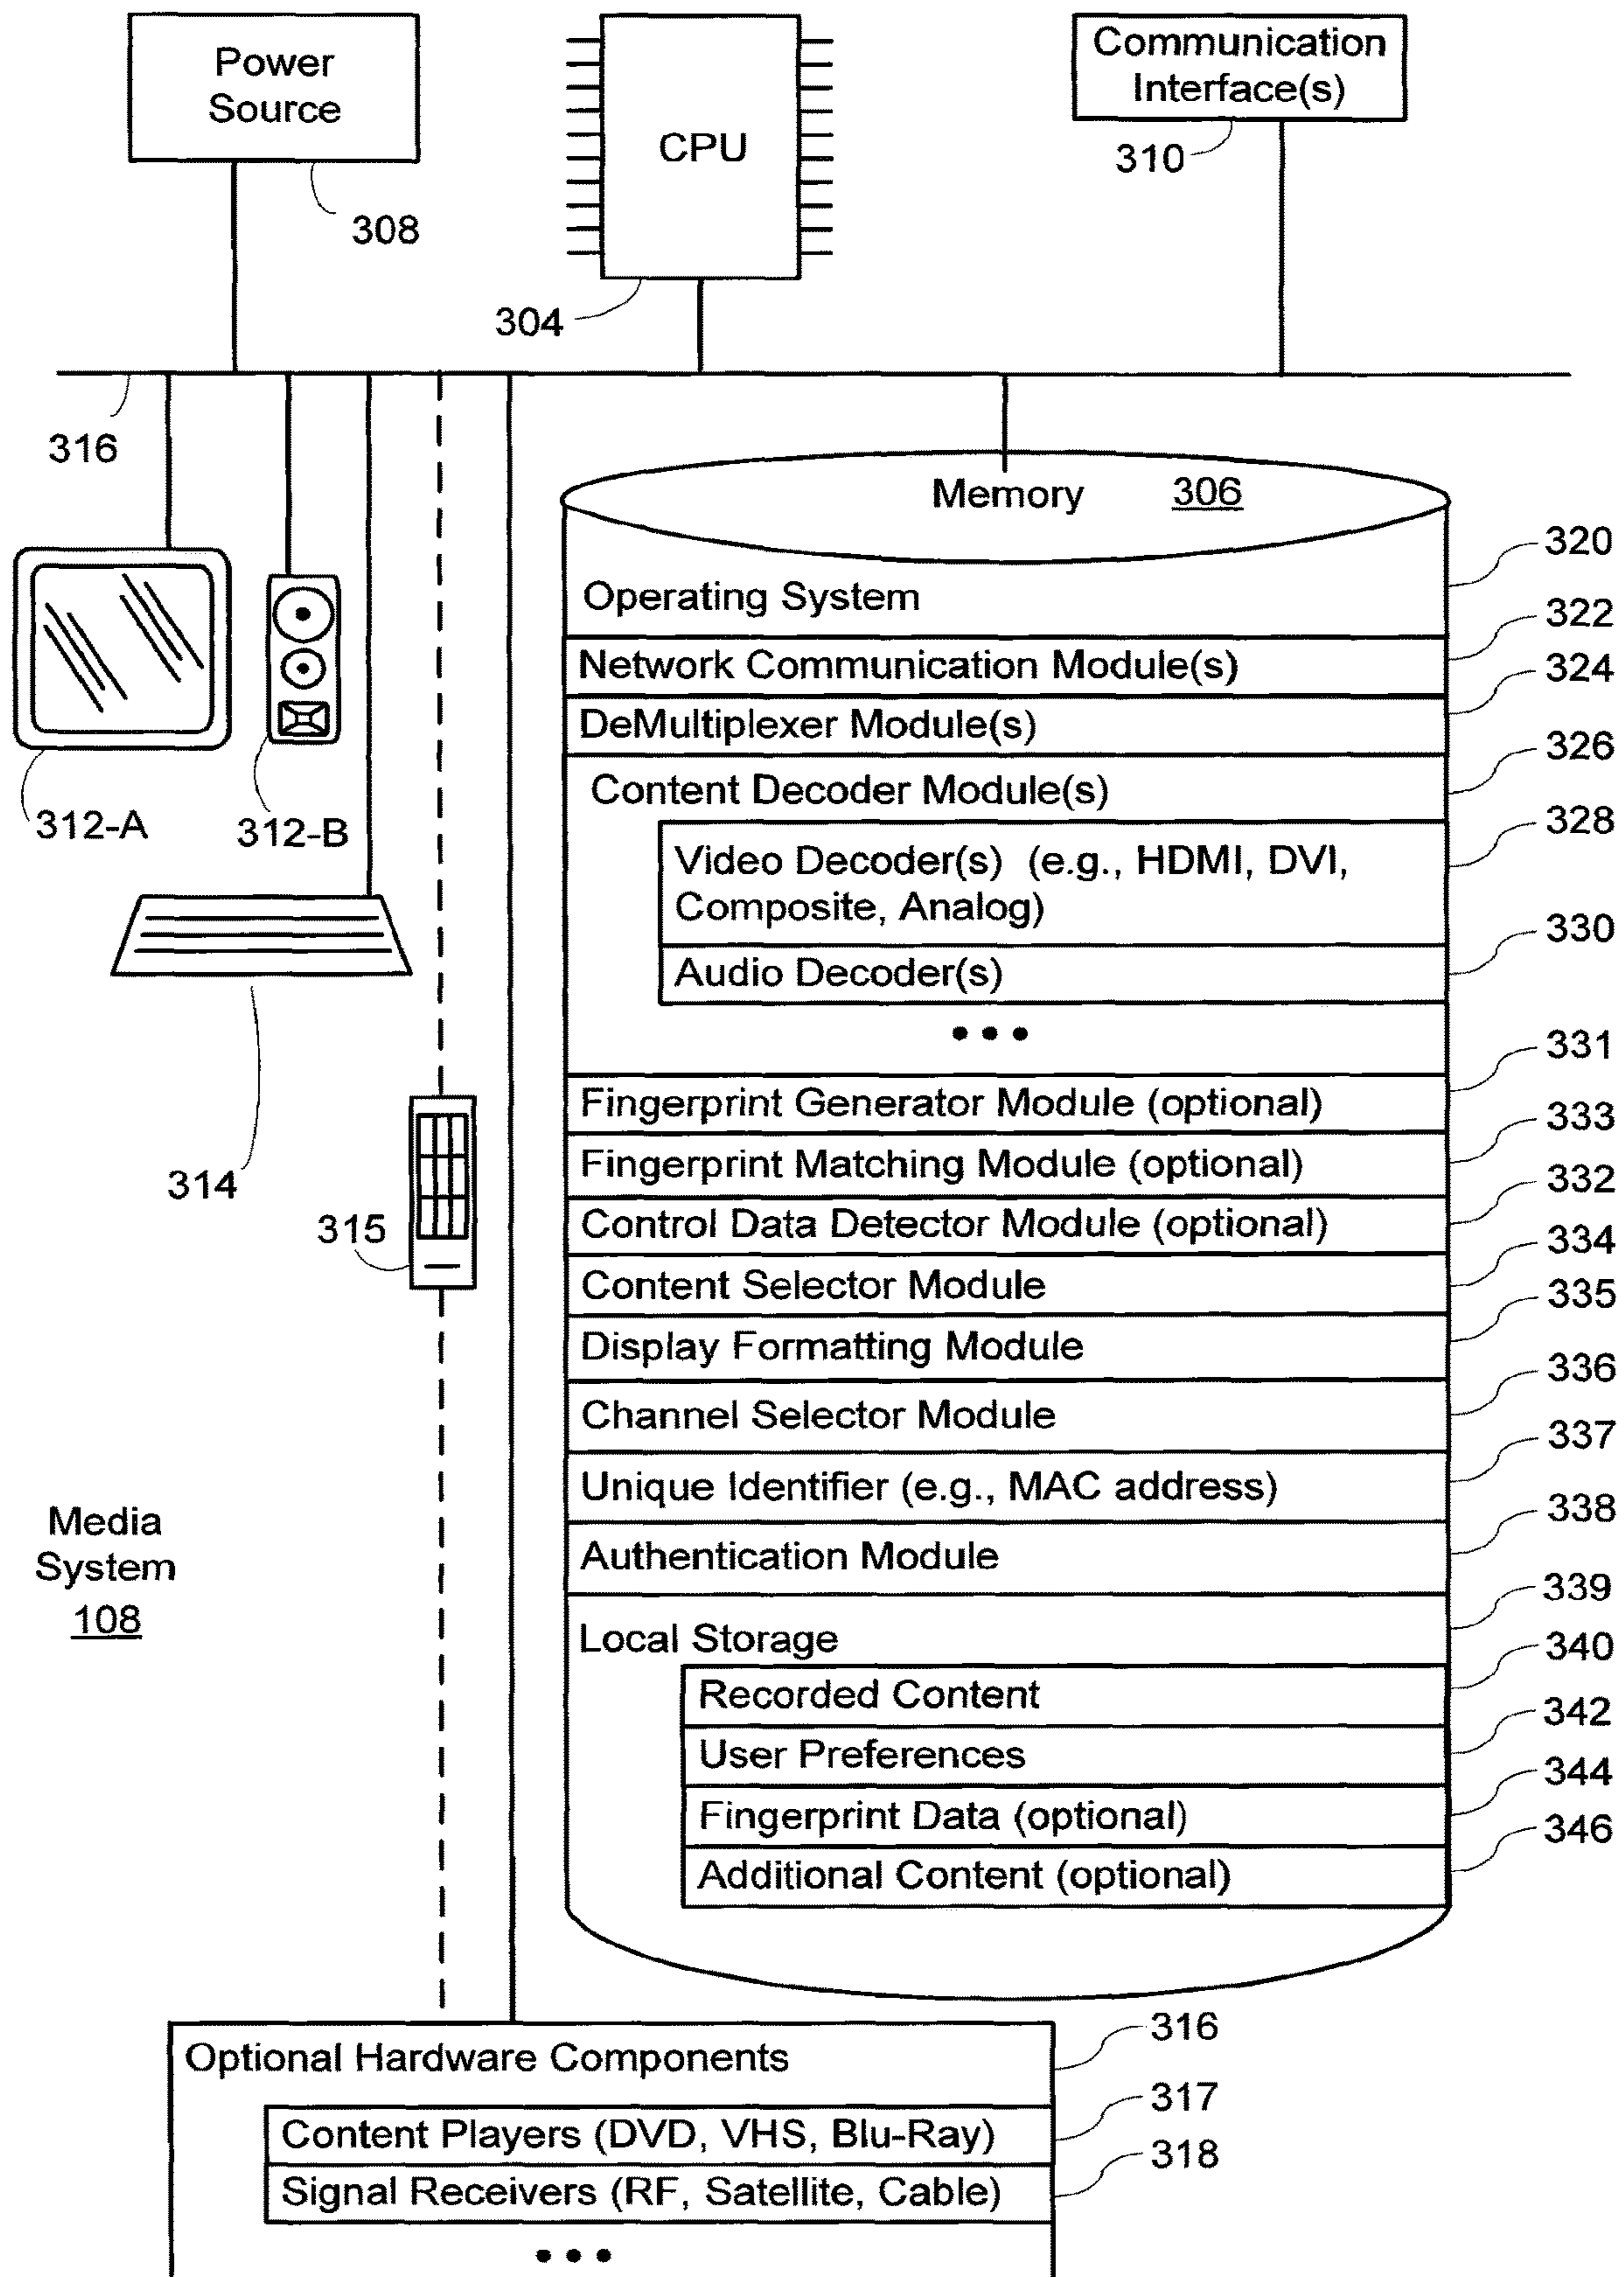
Power Source
308

CPU
304

Communication Interface(s)
310

316

312-A
312-B
314
315

Media System
108

Memory 306
Operating System 320
Network Communication Module(s) 322
DeMultiplexer Module(s) 324
Content Decoder Module(s) 326
Video Decoder(s) (e.g., HDMI, DVI, Composite, Analog) 328
Audio Decoder(s) 330
• • •
Fingerprint Generator Module (optional) 331
Fingerprint Matching Module (optional) 333
Control Data Detector Module (optional) 332
Content Selector Module 334
Display Formatting Module 335
Channel Selector Module 336
Unique Identifier (e.g., MAC address) 337
Authentication Module 338
Local Storage 339
Recorded Content 340
User Preferences 342
Fingerprint Data (optional) 344
Additional Content (optional) 346

Optional Hardware Components 316
Content Players (DVD, VHS, Blu-Ray) 317
Signal Receivers (RF, Satellite, Cable) 318
• • •